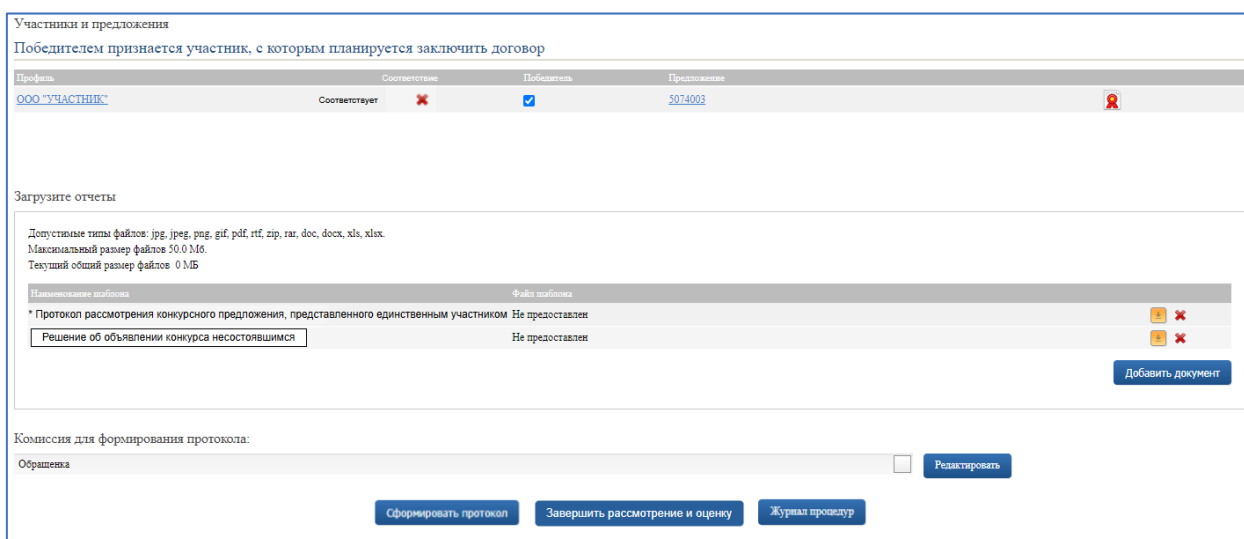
Участники и предложения

Победителем признается участник, с которым планируется заключить договор

| Профиль | | Соответствие | Победитель | Предложение |
|---|---|---|---|---|
| ООО "УЧАСТНИК" | Соответствует | | | 5074003 |

Загрузите отчеты

Допустимые типы файлов: jpg, jpeg, png, gif, pdf, rtf, zip, rar, doc, docx, xls, xlsx.
Максимальный размер файлов 50.0 Мб.
Текущий общий размер файлов 0 МБ

| Наименование шаблона | Файл шаблона |
|---|---|
| * Протокол рассмотрения конкурсного предложения, представленного единственным участником | Не предоставлен |
| Решение об объявлении конкурса несостоявшимся | Не предоставлен |

Добавить документ

Комиссия для формирования протокола:

Обращенка

Редактировать

Сформировать протокол

Завершить рассмотрение и оценку

Журнал процедур